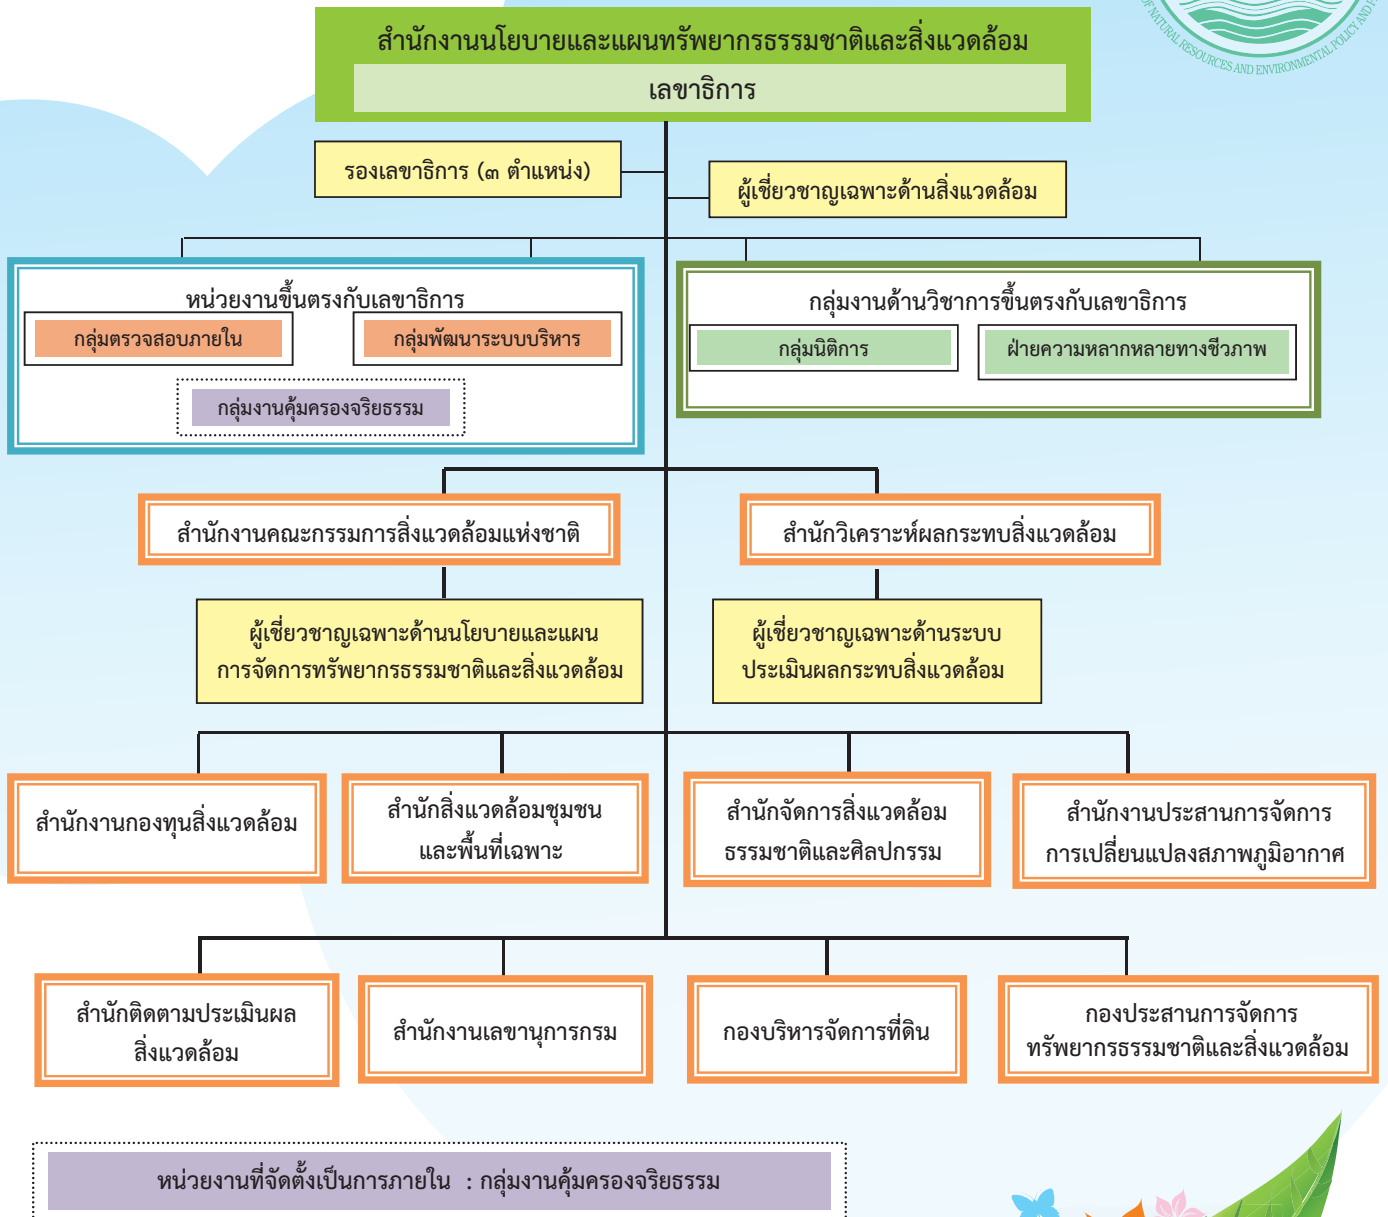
สำนักงานนโยบายและแผนทรัพยากรธรรมชาติและสิ่งแวดล้อม

เลขาธิการ

OF NATURAL RESOURCES AND ENVIRONMENTAL POLICY AND

รองเลขาธิการ (๓ ตำแหน่ง)

ผู้เชี่ยวชาญเฉพาะด้านสิ่งแวดล้อม

หน่วยงานขึ้นตรงกับเลขาธิการ

กลุ่มตรวจสอบภายใน

กลุ่มพัฒนาระบบบริหาร

กลุ่มงานคุ้มครองจริยธรรม

กลุ่มงานด้านวิชาการขึ้นตรงกับเลขาธิการ

กลุ่มนิติการ

ฝ่ายความหลากหลายทางชีวภาพ

สำนักงานคณะกรรมการสิ่งแวดล้อมแห่งชาติ

สำนักวิเคราะห์ผลกระทบสิ่งแวดล้อม

ผู้เชี่ยวชาญเฉพาะด้านนโยบายและแผนการจัดการทรัพยากรธรรมชาติและสิ่งแวดล้อม

ผู้เชี่ยวชาญเฉพาะด้านระบบประเมินผลกระทบสิ่งแวดล้อม

สำนักงานกองทุนสิ่งแวดล้อม

สำนักสิ่งแวดล้อมชุมชนและพื้นที่เฉพาะ

สำนักจัดการสิ่งแวดล้อมธรรมชาติและศิลปกรรม

สำนักงานประสานการจัดการการเปลี่ยนแปลงสภาพภูมิอากาศ

สำนักติดตามประเมินผลสิ่งแวดล้อม

สำนักงานเลขานุการกรม

กองบริหารจัดการที่ดิน

กองประสานการจัดการทรัพยากรธรรมชาติและสิ่งแวดล้อม

หน่วยงานที่จัดตั้งเป็นการภายใน : กลุ่มงานคุ้มครองจริยธรรม